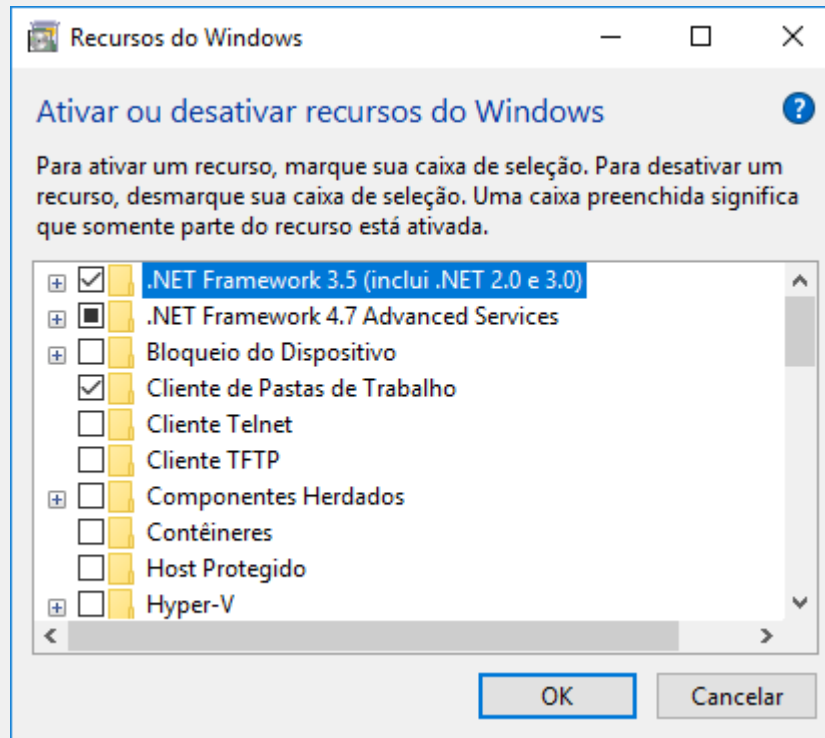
Recursos do Windows

Ativar ou desativar recursos do Windows

Para ativar um recurso, marque sua caixa de seleção. Para desativar um recurso, desmarque sua caixa de seleção. Uma caixa preenchida significa que somente parte do recurso está ativada.

.NET Framework 3.5 (inclui .NET 2.0 e 3.0)
.NET Framework 4.7 Advanced Services
Bloqueio do Dispositivo
Cliente de Pastas de Trabalho
Cliente Telnet
Cliente TFTP
Componentes Herdados
Contêineres
Host Protegido
Hyper-V

OK
Cancelar